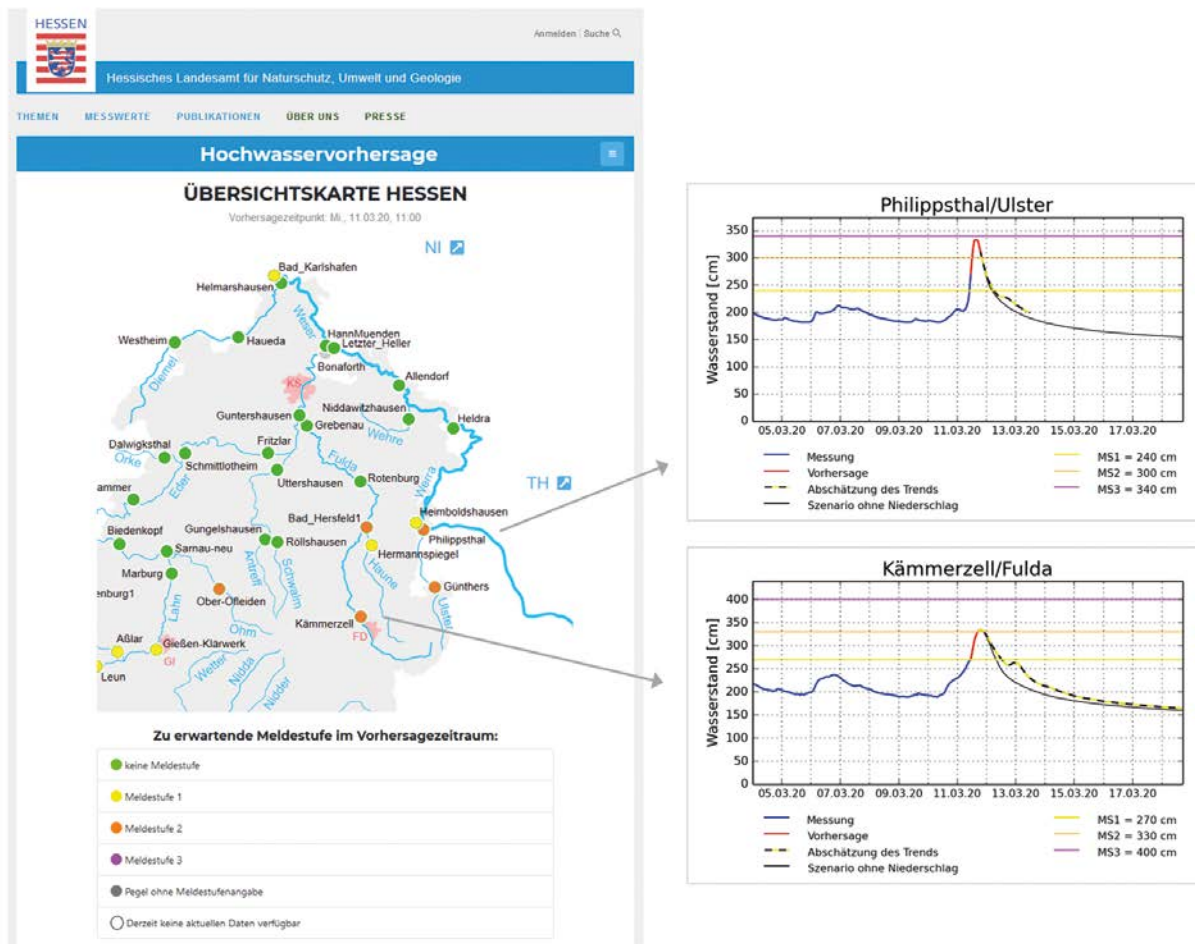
HESSEN

Anmelden | Suche

Hessisches Landesamt für Naturschutz, Umwelt und Geologie

THEMEN MESSWERTE PUBLIKATIONEN ÜBER UNS PRESSE

Hochwasservorhersage

ÜBERSICHTSKARTE HESSEN

Vorhersagezeitpunkt: Mi., 11.03.20, 11:00

NI

TH

Bad_Karlshafen
Helmarshausen
Westheim
Haueda
HannMuenden
Letzter_Heller
Bonaforth
Allendorf
KS
Guntershausen
Niddawitzhausen
Grebenau
Heldra
Dalwigksthal
Fritzlar
Schmittlotheim
Uttershausen
Rotenburg
ammer
Bad_Hersfeld1
Heimboldshausen
Philippsthal
Biedenkopf
Gungelshausen
Röllshausen
Sarnau-neu
Hermannspiegel
Marburg
Günthers
nburg1
Ober-Ofleiden
Kämmerzell
FD
Aßlar
Gießen-Klärwerk
GI
Leun
Diemel
Weser
Wehre
Werra
Fulda
Orke
Eder
Lahn
Antreff
Schwalm
Haune
Ulster
Ohm
Wetter
Nidda
Nidder

Zu erwartende Meldestufe im Vorhersagezeitraum:

keine Meldestufe

Meldestufe 1

Meldestufe 2

Meldestufe 3

Pegel ohne Meldestufenangabe

Derzeit keine aktuellen Daten verfügbar

Philippsthal/Ulster

Wasserstand [cm]

350
300
250
200
150
100
50
0

05.03.20 07.03.20 09.03.20 11.03.20 13.03.20 15.03.20 17.03.20

Messung
Vorhersage
Abschätzung des Trends
Szenario ohne Niederschlag
MS1 = 240 cm
MS2 = 300 cm
MS3 = 340 cm

Kämmerzell/Fulda

Wasserstand [cm]

400
350
300
250
200
150
100
50
0

05.03.20 07.03.20 09.03.20 11.03.20 13.03.20 15.03.20 17.03.20

Messung
Vorhersage
Abschätzung des Trends
Szenario ohne Niederschlag
MS1 = 270 cm
MS2 = 330 cm
MS3 = 400 cm